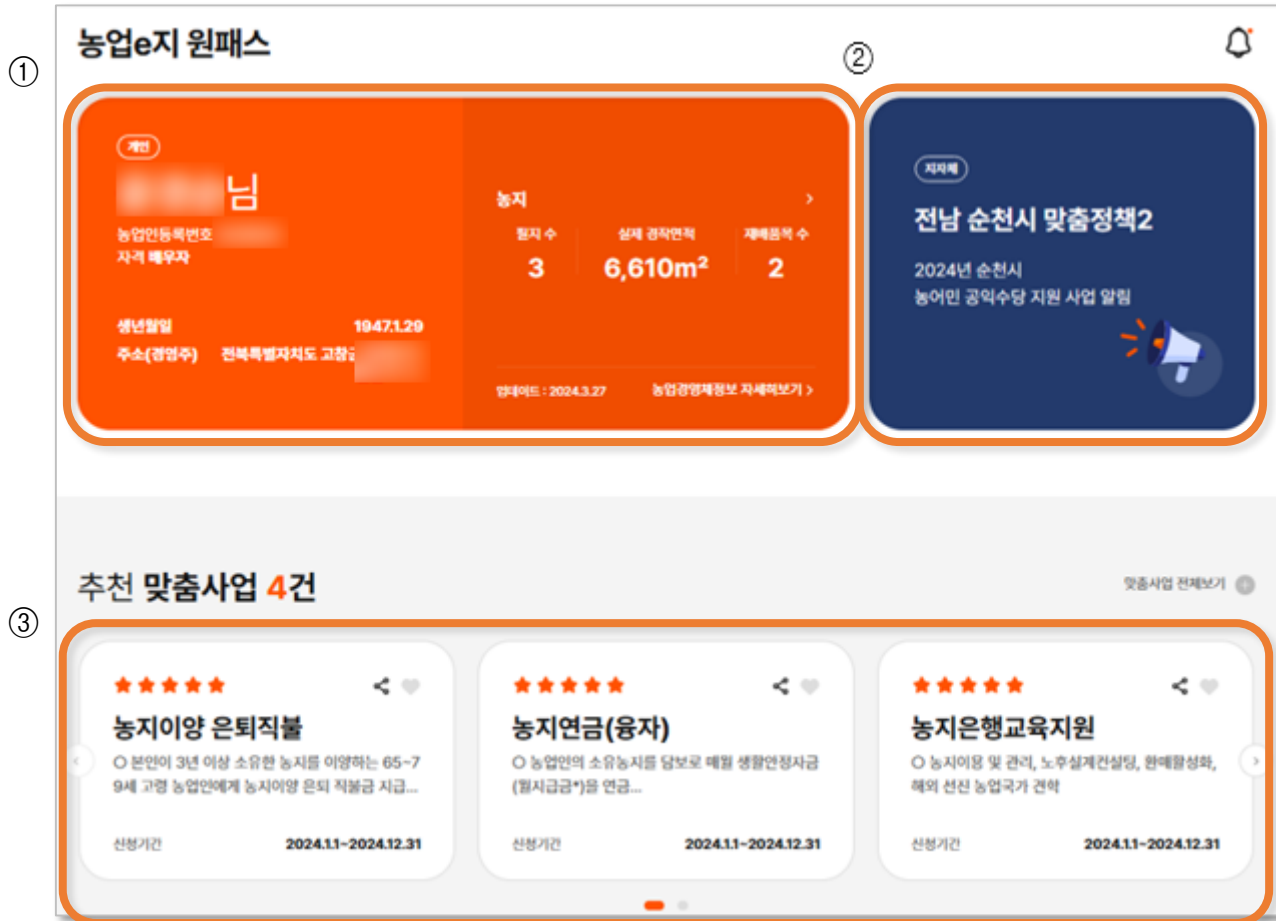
①

농업e지 원패스

②

개인

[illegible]님

농업인등록번호 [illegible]
자격 배우자

생년월일 1947.1.29
주소(경영주) 전북특별자치도 고창군 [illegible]

농지 >

필지 수 3
실제 경작면적 6,610m²
재배품목 수 2

업데이트 : 2024.3.27
농업경영체정보 자세히보기 >

지자체

전남 순천시 맞춤정책2

2024년 순천시
농어민 공익수당 지원 사업 알림

추천 맞춤사업 4건

맞춤사업 전체보기

③

★★★★★
농지이양 은퇴직불
○ 본인이 3년 이상 소유한 농지를 이양하는 65~79세 고령 농업인에게 농지이양 은퇴 직불금 지급...
신청기간 2024.1.1~2024.12.31

★★★★★
농지연금(융자)
○ 농업인의 소유농지를 담보로 매월 생활안정자금(월지급금*)을 연금...
신청기간 2024.1.1~2024.12.31

★★★★★
농지은행교육지원
○ 농지이용 및 관리, 노후설계컨설팅, 판매활성화, 해외 선진 농업국가 견학
신청기간 2024.1.1~2024.12.31